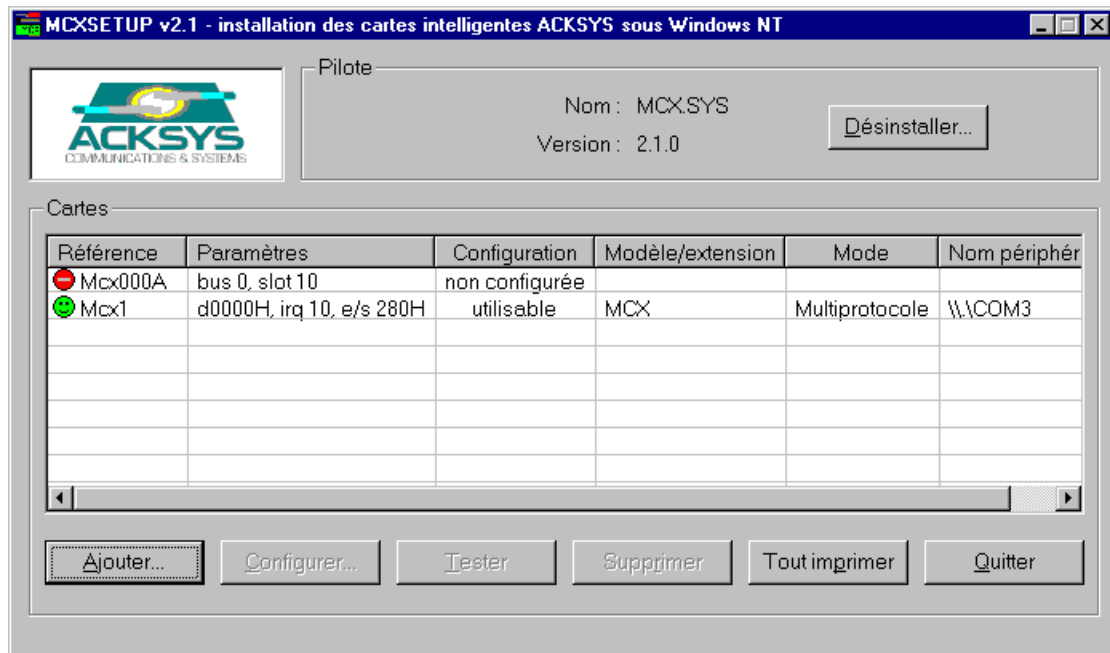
MCXSETUP v2.1 - installation des cartes intelligentes ACKSYS sous Windows NT

ACKSYS
COMMUNICATIONS & SYSTEMS

Pilote

Nom : MCX.SYS
Version : 2.1.0

Désinstaller...

Cartes

| Référence | Paramètres | Configuration | Modèle/extension | Mode | Nom périphér |
|---|---|---|---|---|---|
| Mcx000A | bus 0, slot 10 | non configurée | | | |
| Mcx1 | d0000H, irq 10, e/s 280H | utilisable | MCX | Multiprotocole | \\.\COM3 |

Ajouter... Configurer... Tester Supprimer Tout imprimer Quitter